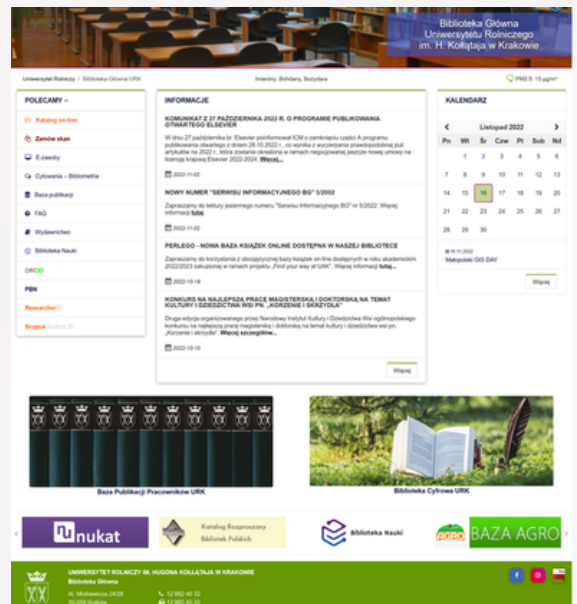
Biblioteka Główna Uniwersytetu Rolniczego im. H. Kołłątaja w Krakowie

Uniwersytet Rolniczy / Biblioteka Główna URK

Imieniny: Bohdany, Bożydara

PM2.5: 15 µg/m³

POLECAMY

Katalog on-line

Zamów skan

E-zasoby

Cytowania – Bibliometria

Baza publikacji

FAQ

Wydawnictwo

Biblioteka Nauki

ORCID

PBN

ResearcherID

Scopus Author ID

INFORMACJE

KOMUNIKAT Z 27 PAŹDZIERNIKA 2022 R. O PROGRAMIE PUBLIKOWANIA OTWARTEGO ELSEVIER

W dniu 27 października br. Elsevier poinformował ICM o zamknięciu części A programu publikowania otwartego z dniem 28.10.2022 r., co wynika z wyczerpania przewidzianej puli artykułów na 2022 r., która zostanie określona w ramach negocjowanej jeszcze nowej umowy na licencję krajową Elsevier 2022-2024. Więcej...

2022-11-02

NOWY NUMER "SERWISU INFORMACYJNEGO BG" 5/2022

Zapraszamy do lektury jesiennego numeru "Serwisu Informacyjnego BG" nr 5/2022. Więcej informacji tutaj.

2022-11-02

PERLEGO – NOWA BAZA KSIĄŻEK ONLINE DOSTĘPNA W NASZEJ BIBLIOTECE

Zapraszamy do korzystania z obcojęzycznej bazy książek on-line dostępnych w roku akademickim 2022/2023 (zakupionej w ramach projektu „Find your way at UAK". Więcej informacji tutaj...

2022-10-19

KONKURS NA NAJLEPSZĄ PRACĘ MAGISTERSKĄ I DOKTORSKĄ NA TEMAT KULTURY I DZIEDZICTWA WSI PN. „KORZENIE I SKRZYDŁA"

Druga edycja organizowanego przez Narodowy Instytut Kultury i Dziedzictwa Wsi ogólnopolskiego konkursu na najlepszą pracę magisterską i doktorską na temat kultury i dziedzictwa wsi pn. „Korzenie i skrzydła". Więcej szczegółów...

2022-10-10

Więcej

KALENDARZ

Listopad 2022

| Pn | Wt | Śr | Czw | Pt | Sob | Nd |
|---|---|---|---|---|---|---|
| | 1 | 2 | 3 | 4 | 5 | 6 |
| 7 | 8 | 9 | 10 | 11 | 12 | 13 |
| 14 | 15 | 16 | 17 | 18 | 19 | 20 |
| 21 | 22 | 23 | 24 | 25 | 26 | 27 |
| 28 | 29 | 30 | | | | |

16.11.2022
Małopolski GIS DAY

Więcej

Baza Publikacji Pracowników URK

Biblioteka Cyfrowa URK

nukat

Katalog Rozproszony Bibliotek Polskich

Biblioteka Nauki

AGRO BAZA AGRO

UNIWERSYTET ROLNICZY IM. HUGONA KOŁŁĄTAJA W KRAKOWIE
Biblioteka Główna
Al. Mickiewicza 24/28
30-059 Kraków

12 662 40 32
12 662 40 32